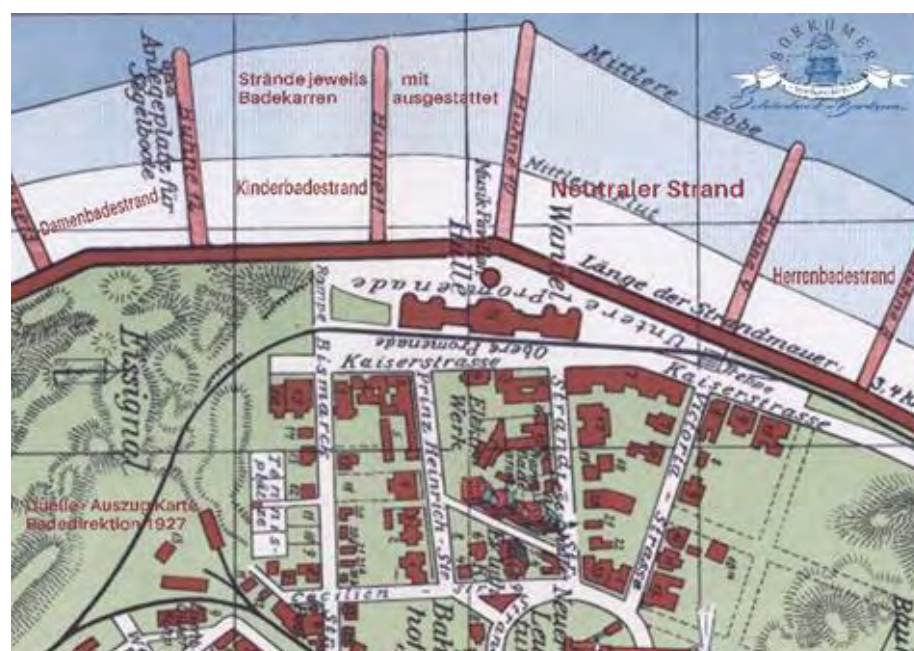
Strände jeweils mit Badekarren ausgestattet

Mittlere Ebbe

BORKUMER

Kinderbadestrand

Damenbadestrand

Neutraler Strand

Herrenbadestrand

Anlegeplatz für Segelboote

Buhne 4

Buhne 11

Buhne 10

Nittlere Flut

Musik Pavillon

Halle

Wandel

Untere Promenade

Länge der Strandmauer

Obere Promenade

Kaiserstrasse

Kaiserstrasse

Bismarck

Prinz Heinrich Str.

Elektr. Werk

Eissignal

Quelle: Auszug Karte Badedirektion 1927

Cecilien

Bahnhof

Strand

Viktoria Strasse

Bau